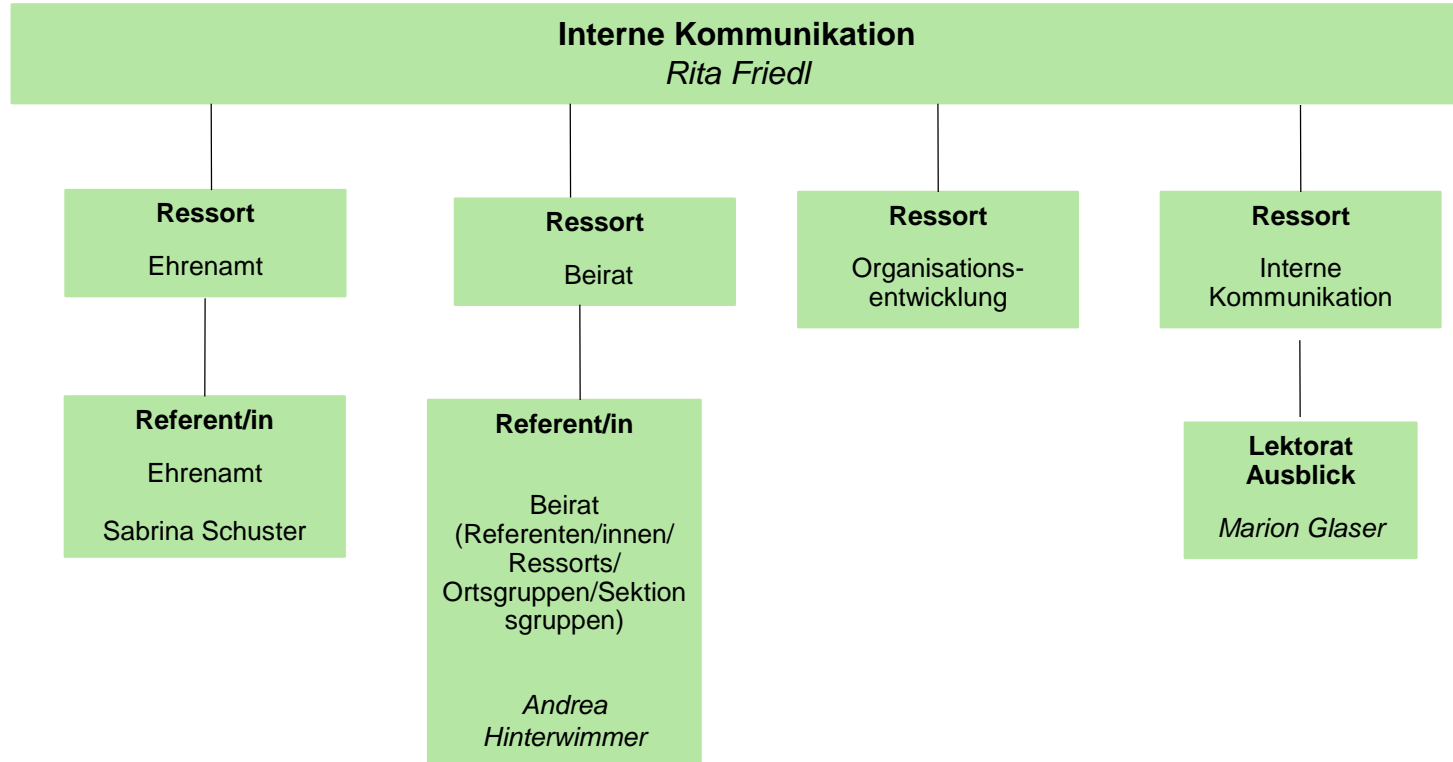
**Interne Kommunikation**
*Rita Friedl*

**Ressort**
Ehrenamt

**Referent/in**
Ehrenamt
Sabrina Schuster

**Ressort**
Beirat

**Referent/in**
Beirat (Referenten/innen/ Ressorts/ Ortsgruppen/Sektionsgruppen)
*Andrea Hinterwimmer*

**Ressort**
Organisationsentwicklung

**Ressort**
Interne Kommunikation

**Lektorat Ausblick**
*Marion Glaser*